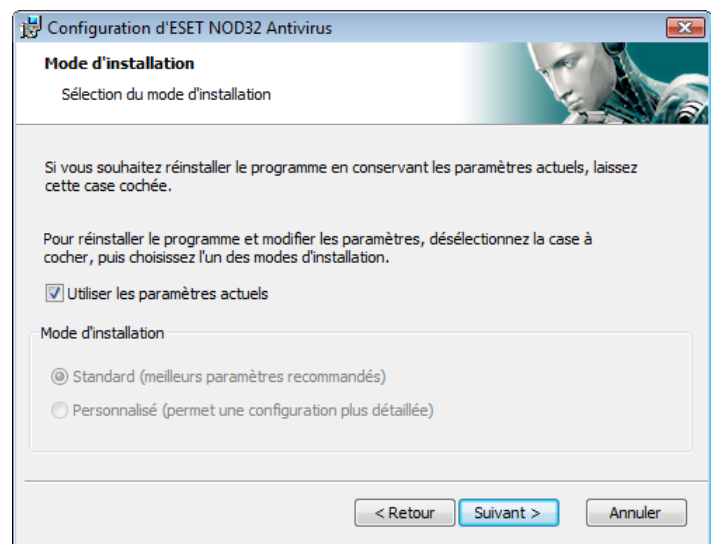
Configuration d'ESET NOD32 Antivirus

Mode d'installation

Sélection du mode d'installation

Si vous souhaitez réinstaller le programme en conservant les paramètres actuels, laissez cette case cochée.

Pour réinstaller le programme et modifier les paramètres, désélectionnez la case à cocher, puis choisissez l'un des modes d'installation.

Utiliser les paramètres actuels

Mode d'installation

Standard (meilleurs paramètres recommandés)

Personnalisé (permet une configuration plus détaillée)

< Retour | Suivant > | Annuler